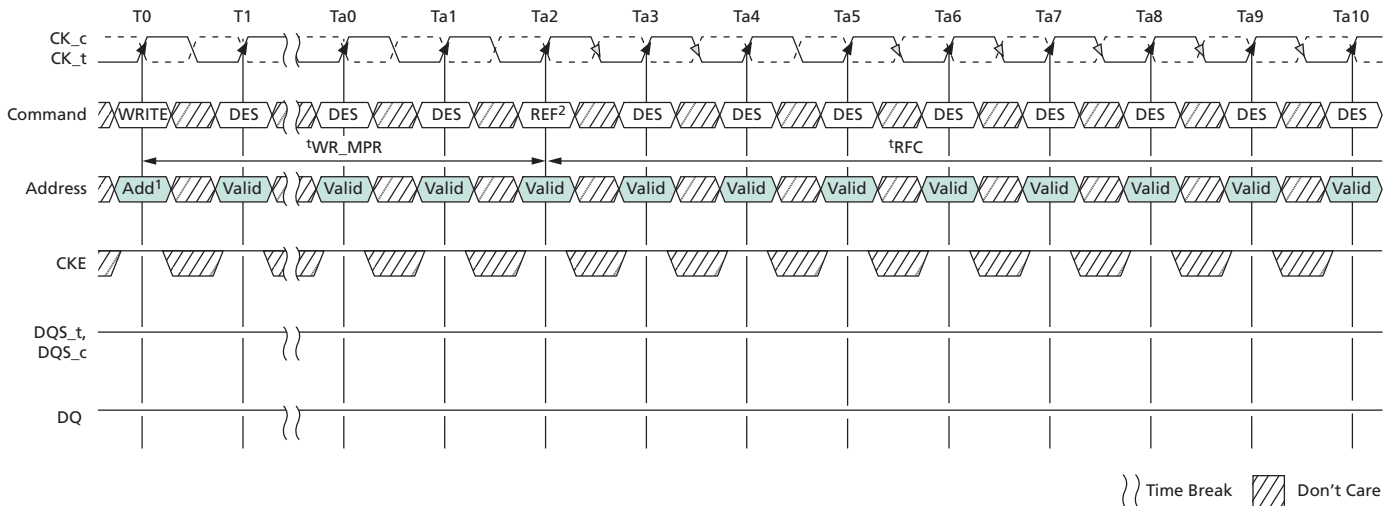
T0 T1 Ta0 Ta1 Ta2 Ta3 Ta4 Ta5 Ta6 Ta7 Ta8 Ta9 Ta10

CK_c
CK_t

Command WRITE DES DES DES REF$^2$ DES DES DES DES DES DES DES DES

$^t$WR_MPR $^t$RFC

Address Add$^1$ Valid Valid Valid Valid Valid Valid Valid Valid Valid Valid Valid Valid

CKE

DQS_t,
DQS_c

DQ

Time Break Don't Care